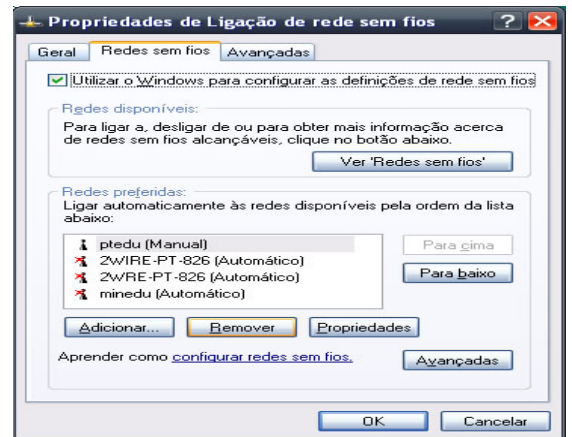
Propriedades de Ligação de rede sem fios

Geral | Redes sem fios | Avançadas

Utilizar o Windows para configurar as definições de rede sem fios

Redes disponíveis:
Para ligar a, desligar de ou para obter mais informação acerca de redes sem fios alcançáveis, clique no botão abaixo.

Ver 'Redes sem fios'

Redes preferidas:
Ligar automaticamente às redes disponíveis pela ordem da lista abaixo:

ptedu (Manual)
2WIRE-PT-826 (Automático)
2WRE-PT-826 (Automático)
minedu (Automático)

Para cima
Para baixo

Adicionar... | Remover | Propriedades

Aprender como configurar redes sem fios.

Avançadas

OK | Cancelar